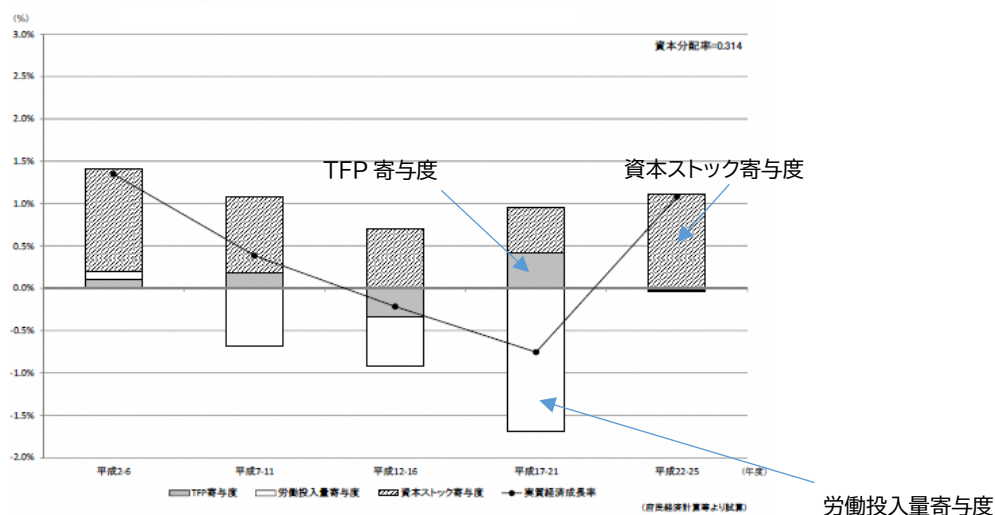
(%)
3.0%
2.5%
2.0%
1.5%
1.0%
0.5%
0.0%
-0.5%
-1.0%
-1.5%
-2.0%

資本分配率=0.314

TFP 寄与度

資本ストック寄与度

平成2-6
平成7-11
平成12-16
平成17-21
平成22-25
(年度)

TFP寄与度
労働投入量寄与度
資本ストック寄与度
実質経済成長率

(国民経済計算等より試算)

労働投入量寄与度